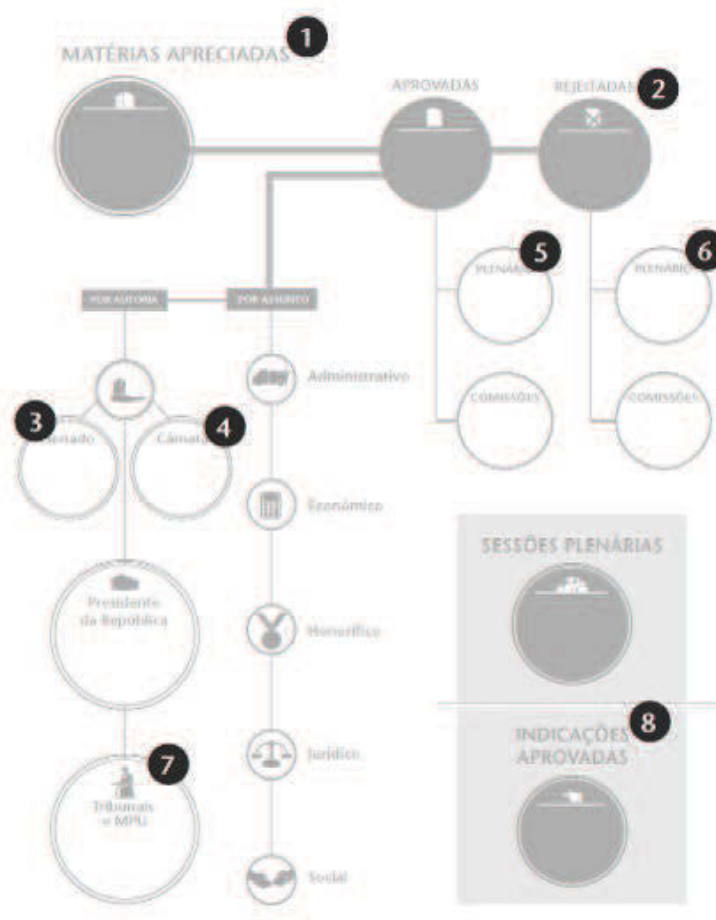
MATÉRIAS APRECIADAS 1

APROVADAS

REJEITADAS 2

5

PLENÁRIO

COMISSÕES

6

PLENÁRIO

COMISSÕES

POR AUTORIA

POR ASSUNTO

3

Senado

Câmara

4

Presidente da República

7

Tribunais e MPU

Administrativo

Econômico

Honorífico

Jurídico

Social

SESSÕES PLENÁRIAS

8

INDICAÇÕES APROVADAS